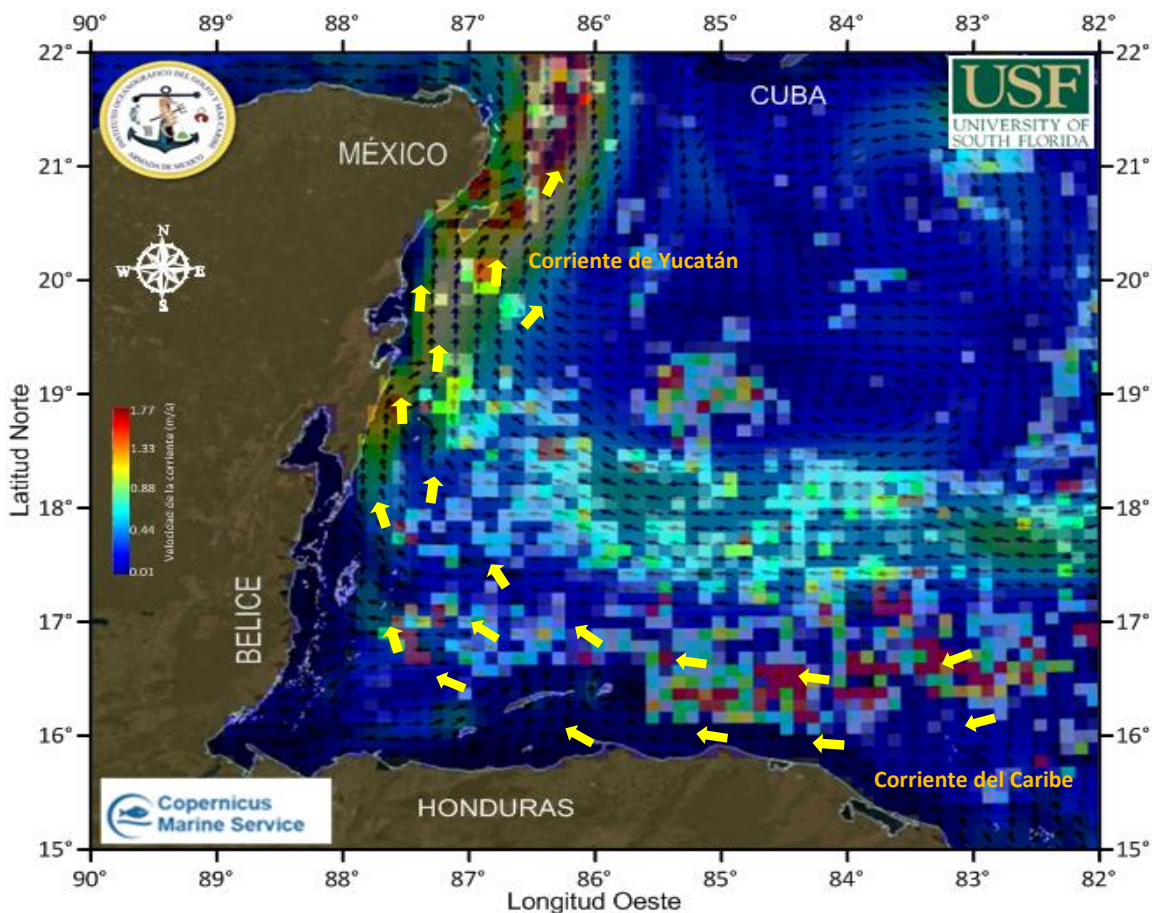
90° 89° 88° 87° 86° 85° 84° 83° 82°

22° 21° 20° 19° 18° 17° 16° 15°

INSTITUTO OCEANOGRÁFICO DEL GOLFO Y MAR CARIBE ARMADA DE MÉXICO

USF
UNIVERSITY OF SOUTH FLORIDA

CUBA

MÉXICO

N
W E
S

Corriente de Yucatán

1.77
1.33
0.88
0.44
0.01
Velocidad de la corriente (m/s)

Latitud Norte

BELICE

HONDURAS

Corriente del Caribe

Copernicus Marine Service

Longitud Oeste